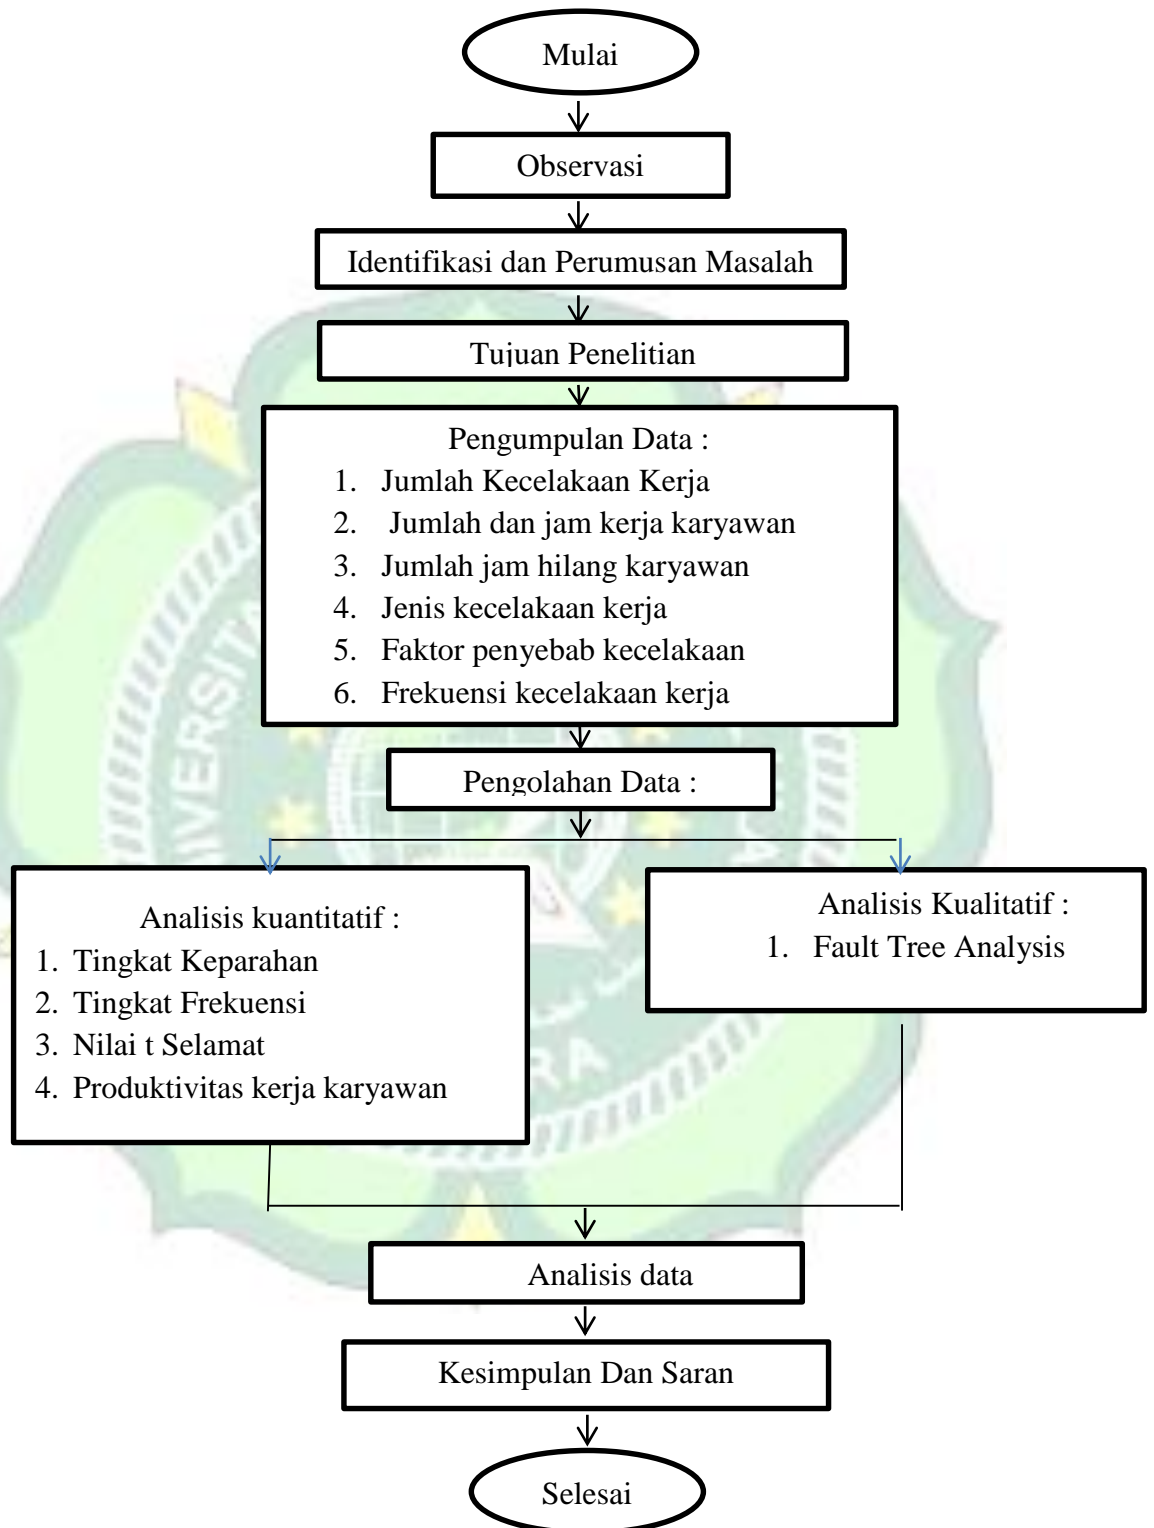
Mulai

Observasi

Identifikasi dan Perumusan Masalah

Tujuan Penelitian

Pengumpulan Data :
1. Jumlah Kecelakaan Kerja
2. Jumlah dan jam kerja karyawan
3. Jumlah jam hilang karyawan
4. Jenis kecelakaan kerja
5. Faktor penyebab kecelakaan
6. Frekuensi kecelakaan kerja

Pengolahan Data :

Analisis kuantitatif :
1. Tingkat Keparahan
2. Tingkat Frekuensi
3. Nilai t Selamat
4. Produktivitas kerja karyawan

Analisis Kualitatif :
1. Fault Tree Analysis

Analisis data

Kesimpulan Dan Saran

Selesai